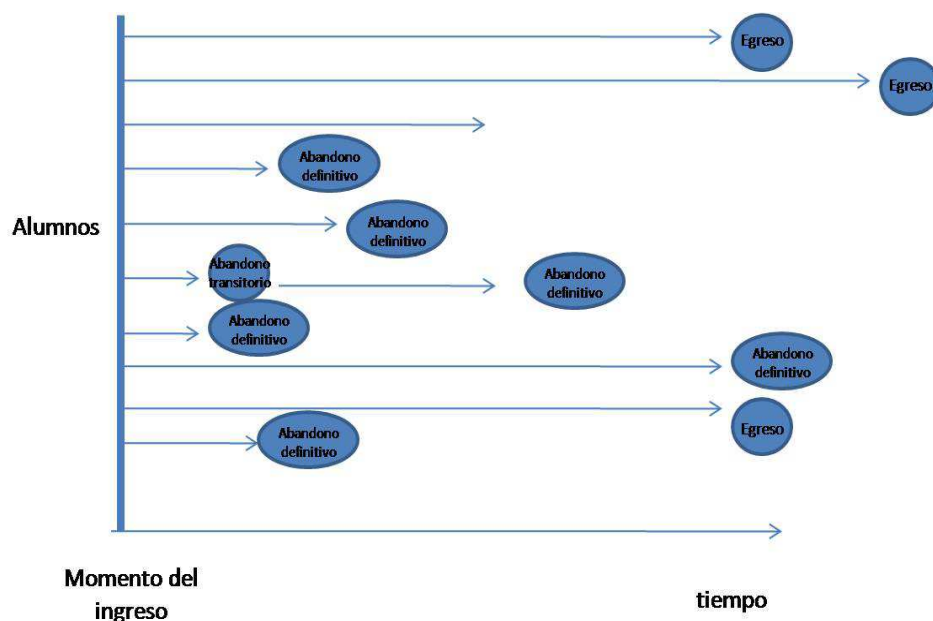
Egreso

Egreso

Abandono definitivo

Alumnos

Abandono definitivo

Abandono transitorio

Abandono definitivo

Abandono definitivo

Abandono definitivo

Egreso

Abandono definitivo

Momento del ingreso

tiempo